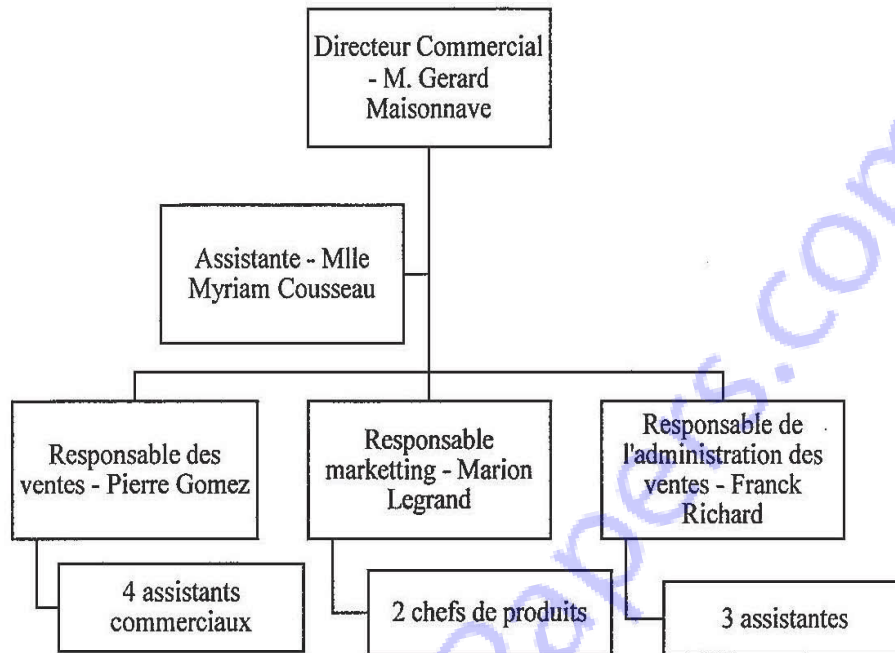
Directeur Commercial - M. Gerard Maisonnave

Assistante - Mlle Myriam Cousseau

Responsable des ventes - Pierre Gomez

Responsable marketting - Marion Legrand

Responsable de l'administration des ventes - Franck Richard

4 assistants commerciaux

2 chefs de produits

3 assistantes